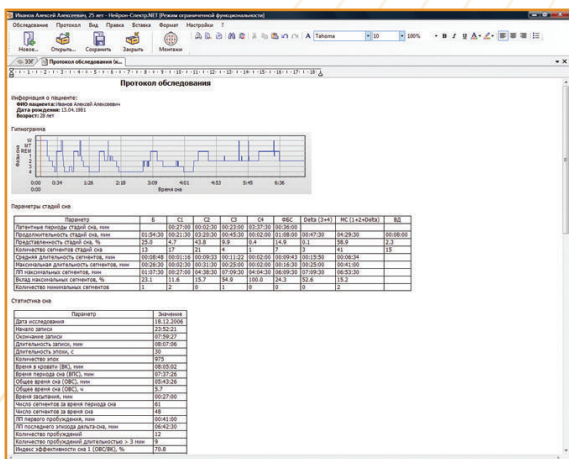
Иванов Алексей Алексеевич, 25 лет - Нейрон-Спектр.NET [Режим ограниченной функциональности]
Обследование Протокол Вид Правка Вставка Формат Настройки ?
Новое... Открыть... Сохранить Закрыть Монтаж
Tahoma 10 100%
Протокол обследования

Протокол обследования

Информация о пациенте:
ФИО пациента: Иванов Алексей Алексеевич
Дата рождения: 13.04.1981
Возраст: 28 лет

Гипнограмма

0:00 0:34 1:26 2:18 3:09 4:01 4:53 5:45 6:36
Время сна

Параметры стадий сна

| Параметр | Б | С1 | С2 | С3 | С4 | ФБС | Delta (3+4) | МС (1+2+Delta) | ВД |
|---|---|---|---|---|---|---|---|---|---|
| Латентные периоды стадий сна, мин | | 00:27:00 | 00:02:30 | 00:23:00 | 02:37:30 | 00:36:00 | | | |
| Продолжительность стадий сна, мин | 01:54:30 | 00:21:30 | 03:20:30 | 00:45:30 | 00:02:00 | 01:08:00 | 00:47:30 | 04:29:30 | 00:08:00 |
| Представленность стадий сна, % | 25.0 | 4.7 | 43.8 | 9.9 | 0.4 | 14.9 | 0.1 | 58.9 | 2.3 |
| Количество сегментов стадий сна | 13 | 17 | 21 | 4 | 1 | 7 | 3 | 41 | 15 |
| Средняя длительность сегментов, мин | 00:08:48 | 00:01:16 | 00:09:33 | 00:11:22 | 00:02:00 | 00:09:43 | 00:15:50 | 00:06:34 | |
| Максимальная длительность сегментов, мин | 00:26:30 | 00:02:30 | 00:31:30 | 00:25:00 | 00:02:00 | 00:16:30 | 00:25:00 | 00:41:00 | |
| ЛП максимальных сегментов, мин | 01:07:30 | 00:27:00 | 04:38:30 | 07:09:30 | 04:04:30 | 06:09:30 | 07:09:30 | 06:53:30 | |
| Вклад максимальных сегментов, % | 23.1 | 11.6 | 15.7 | 54.9 | 100.0 | 24.3 | 52.6 | 15.2 | |
| Количество номинальных сегментов | 1 | 2 | 0 | 1 | 0 | 0 | 0 | 2 | |

Статистика сна

| Параметр | Значение |
|---|---|
| Дата исследования | 18.12.2006 |
| Начало записи | 23:52:21 |
| Окончание записи | 07:59:27 |
| Длительность записи, мин | 08:07:06 |
| Длительность эпох, с | 30 |
| Количество эпох | 975 |
| Время в кровати (ВК), мин | 08:05:02 |
| Время периода сна (ВПС), мин | 07:37:26 |
| Общее время сна (ОВС), мин | 05:43:26 |
| Общее время сна (ОВС), ч | 5.7 |
| Время засыпания, мин | 00:27:00 |
| Число сегментов за время периода сна | 61 |
| Число сегментов за время сна | 48 |
| ЛП первого пробуждения, мин | 00:41:00 |
| ЛП последнего эпизода дельта-сна, мин | 06:42:30 |
| Количество пробуждений | 12 |
| Количество пробуждений длительностью > 3 мин | 9 |
| Индекс эффективности сна 1 (ОВС/ВК), % | 70.8 |